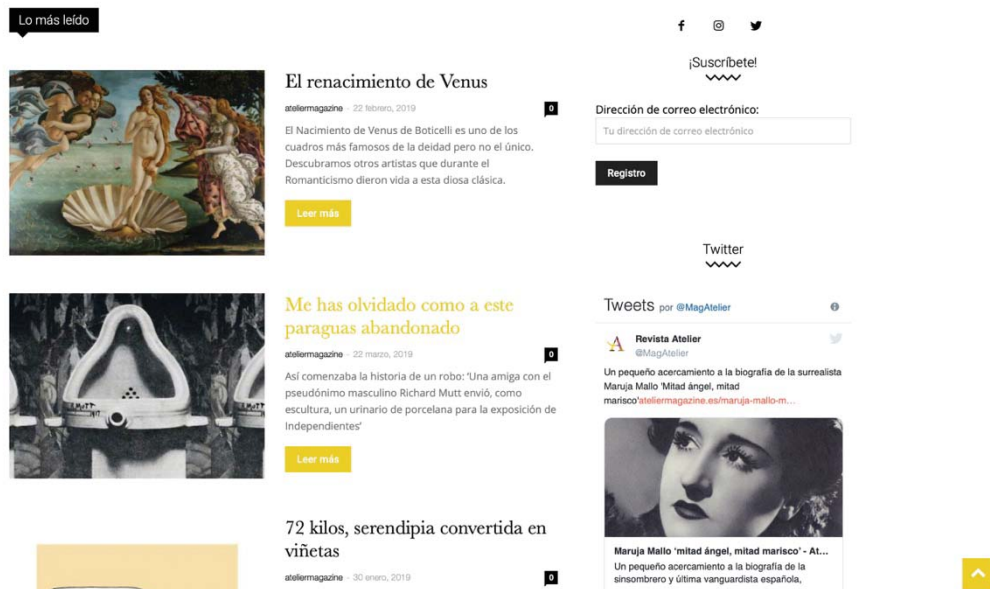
Lo más leído

El renacimiento de Venus

ateliermagazine - 22 febrero, 2019

0

El Nacimiento de Venus de Boticelli es uno de los cuadros más famosos de la deidad pero no el único. Descubramos otros artistas que durante el Romanticismo dieron vida a esta diosa clásica.

Leer más

Me has olvidado como a este paraguas abandonado

ateliermagazine - 22 marzo, 2019

0

Así comenzaba la historia de un robo: 'Una amiga con el pseudónimo masculino Richard Mutt envió, como escultura, un urinario de porcelana para la exposición de Independientes'

Leer más

72 kilos, serendipia convertida en viñetas

ateliermagazine - 30 enero, 2019

0

¡Suscríbete!

Dirección de correo electrónico:

Tu dirección de correo electrónico

Registro

Twitter

Tweets por @MagAtelier

Revista Atelier
@MagAtelier

Un pequeño acercamiento a la biografía de la surrealista Maruja Mallo 'Mitad ángel, mitad marisco'ateliermagazine.es/maruja-mallo-m...

Maruja Mallo 'mitad ángel, mitad marisco' - At...
Un pequeño acercamiento a la biografía de la sinsombrero y última vanguardista española,